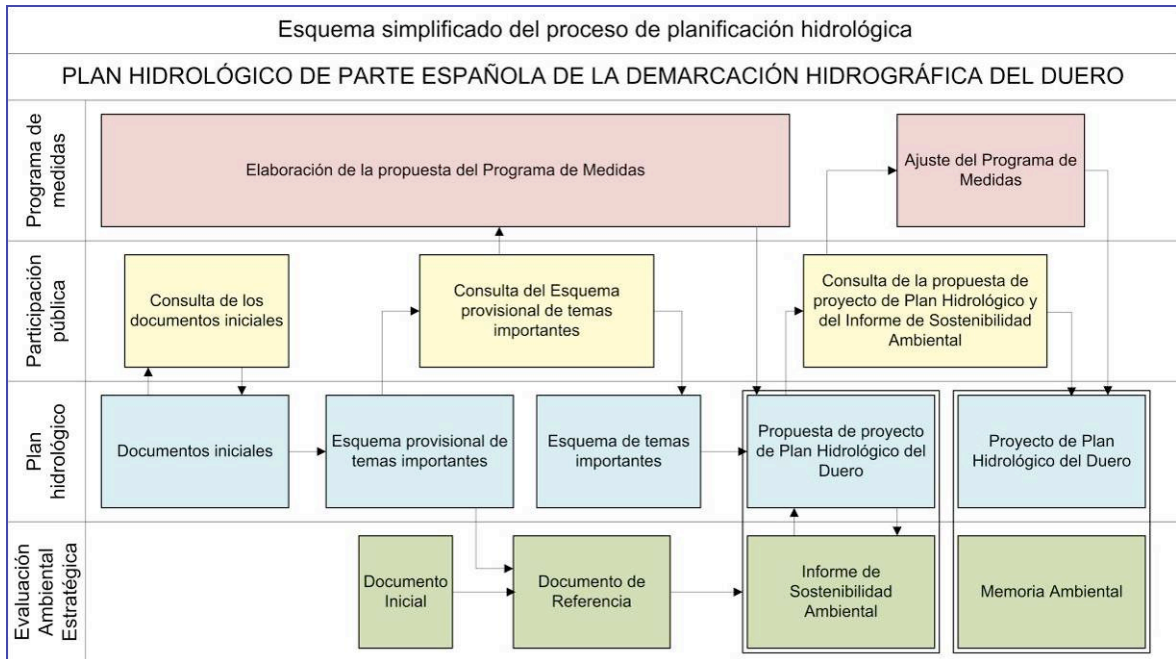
Esquema simplificado del proceso de planificación hidrológica

PLAN HIDROLÓGICO DE PARTE ESPAÑOLA DE LA DEMARCACIÓN HIDROGRÁFICA DEL DUERO

Programa de medidas

Elaboración de la propuesta del Programa de Medidas

Ajuste del Programa de Medidas

Participación pública

Consulta de los documentos iniciales

Consulta del Esquema provisional de temas importantes

Consulta de la propuesta de proyecto de Plan Hidrológico y del Informe de Sostenibilidad Ambiental

Plan hidrológico

Documentos iniciales

Esquema provisional de temas importantes

Esquema de temas importantes

Propuesta de proyecto de Plan Hidrológico del Duero

Proyecto de Plan Hidrológico del Duero

Evaluación Ambiental Estratégica

Documento Inicial

Documento de Referencia

Informe de Sostenibilidad Ambiental

Memoria Ambiental